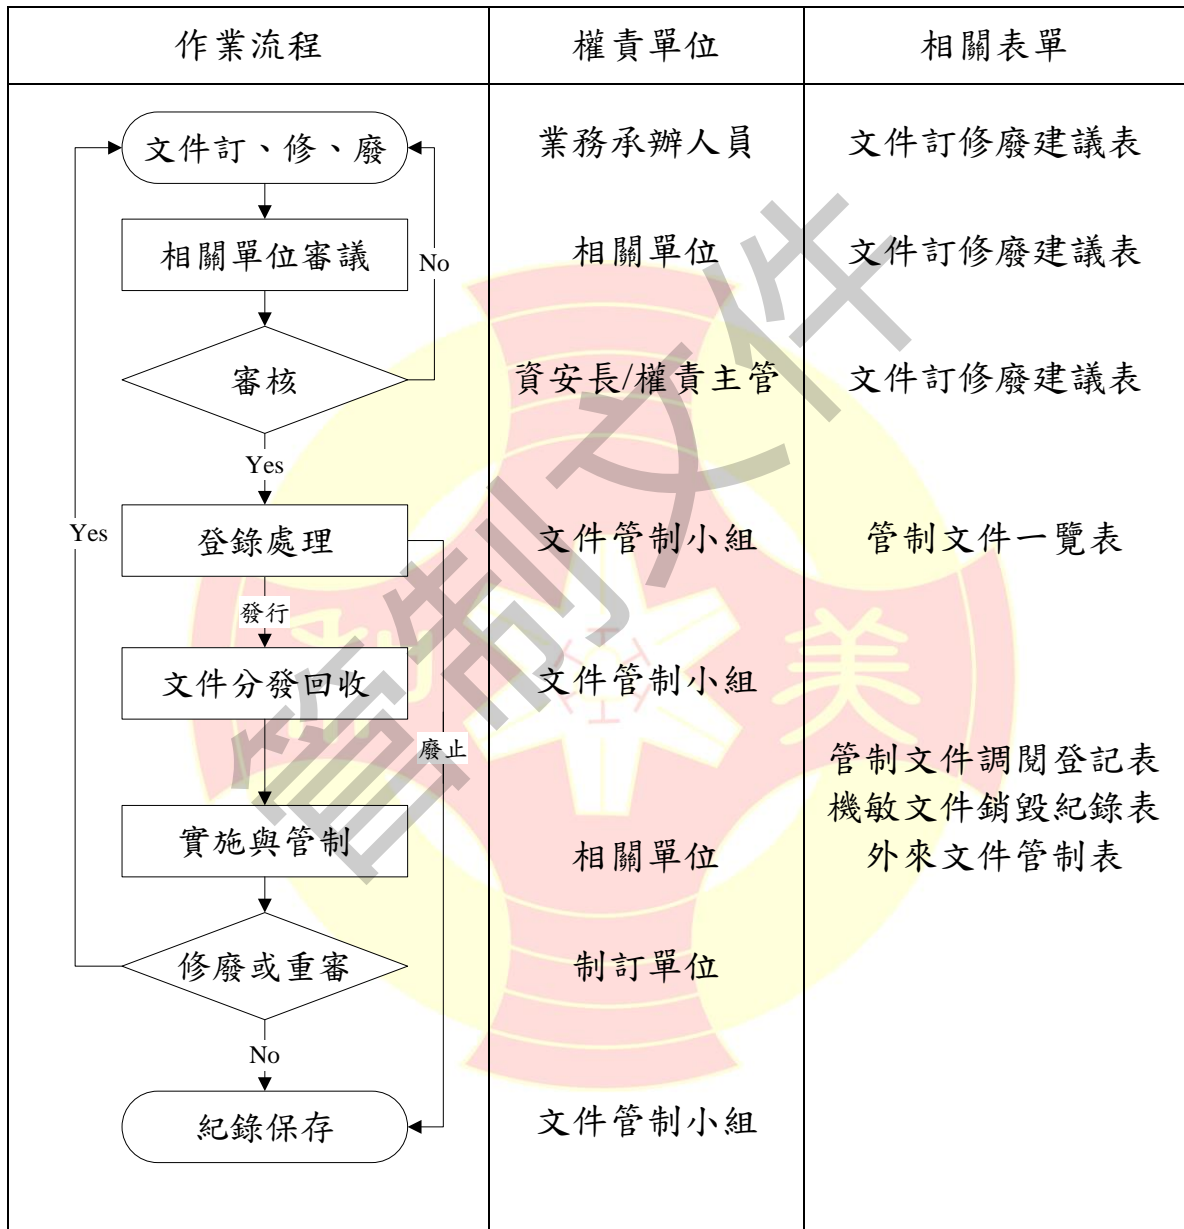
| 作業流程 | 權責單位 | 相關表單 |
|---|---|---|
| 文件訂、修、廢 | 業務承辦人員 | 文件訂修廢建議表 |
| 相關單位審議 | 相關單位 | 文件訂修廢建議表 |
| 審核 | 資安長/權責主管 | 文件訂修廢建議表 |
| 登錄處理 | 文件管制小組 | 管制文件一覽表 |
| 文件分發回收 | 文件管制小組 | |
| 實施與管制 | 相關單位 | 管制文件調閱登記表<br>機敏文件銷毀紀錄表<br>外來文件管制表 |
| 修廢或重審 | 制訂單位 | |
| 紀錄保存 | 文件管制小組 | |

No
Yes
Yes
發行
廢止
No

管制文件